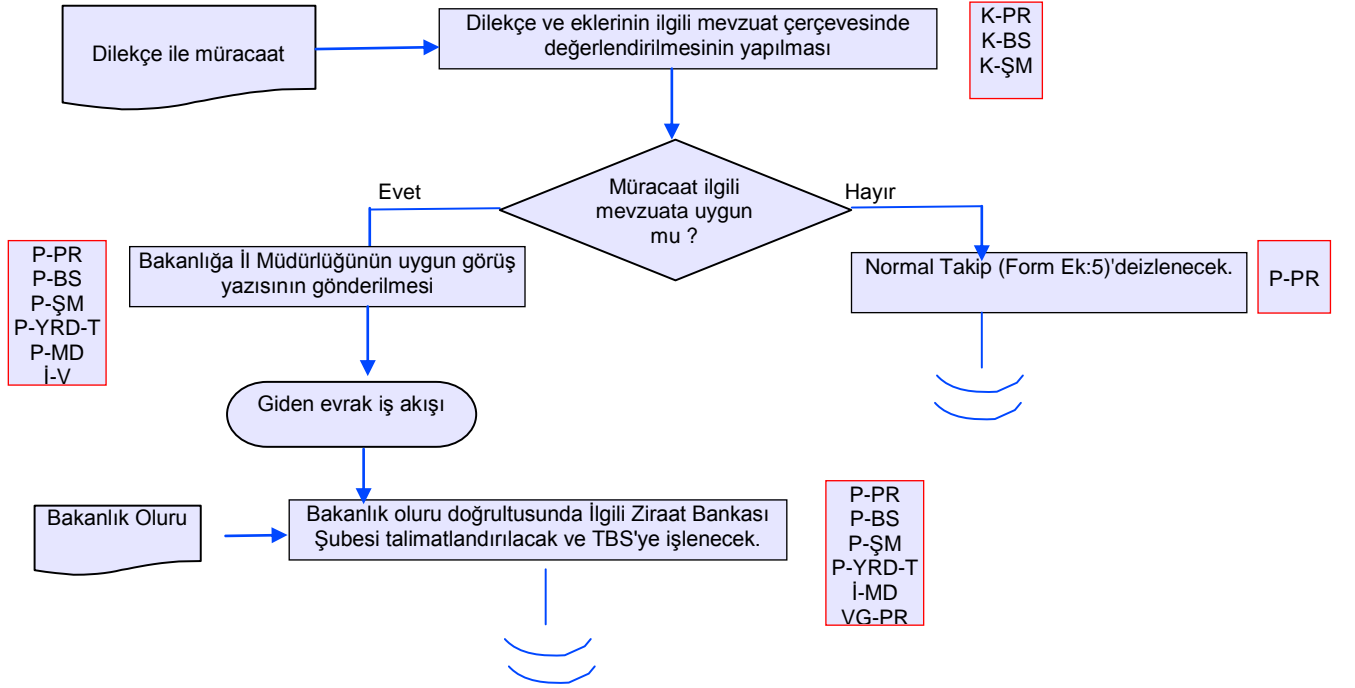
Dilekçe ile müracaat

Dilekçe ve eklerinin ilgili mevzuat çerçevesinde değerlendirilmesinin yapılması

K-PR
K-BS
K-ŞM

Evet

Müracaat ilgili mevzuata uygun mu ?

Hayır

P-PR
P-BS
P-ŞM
P-YRD-T
P-MD
İ-V

Bakanlığa İl Müdürlüğünün uygun görüş yazısının gönderilmesi

Normal Takip (Form Ek:5)'deizlenecek.

P-PR

Giden evrak iş akışı

Bakanlık Oluru

Bakanlık oluru doğrultusunda İlgili Ziraat Bankası Şubesi talimatlandırılacak ve TBS'ye işlenecek.

P-PR
P-BS
P-ŞM
P-YRD-T
İ-MD
VG-PR